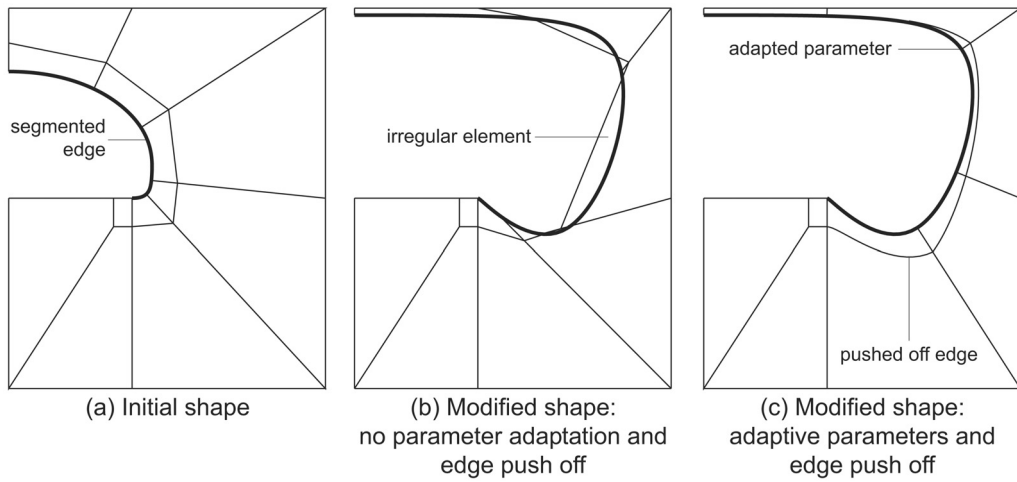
segmented edge

(a) Initial shape

irregular element

(b) Modified shape: no parameter adaptation and edge push off

adapted parameter

pushed off edge

(c) Modified shape: adaptive parameters and edge push off